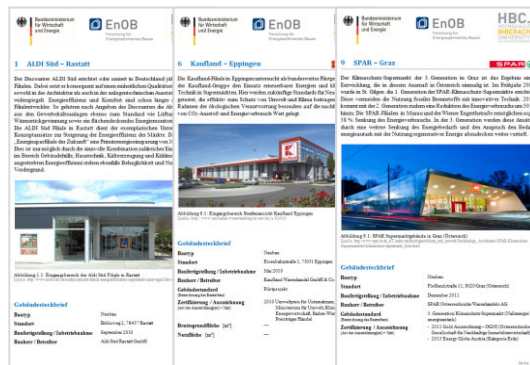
Bundesministerium für Wirtschaft und Energie
EnOB Forschung für Energieoptimiertes Bauen

1 ALDI Süd – Rastatt

Der Discounter ALDI Süd errichtet ohne zuerst in Deutschland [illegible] Filialen. Dabei setzt er konsequent auf einen ganzheitlichen Qualitätsanspruch sowohl in der Architektur als auch in der anlagentechnischen Ausstattung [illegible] weitgehend. Energieeffizienz und Komfort sind schon längst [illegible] Filialnetzwerke. So gehören nach Angaben des Discounters die Altbauten aus den Gewerbeeinhaltungen ebenso zum Standard wie Lüftung, Wärmerückgewinnung sowie ein flächendeckendes Energiemonitoring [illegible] Der ALDI Süd Filiale in Rastatt dient der exemplarischen Umsetzung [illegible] Konzeptansätze zur Steigerung der Energieeffizienz des Marktes. Die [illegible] „Energieeinfluss der Zukunft" zur Förderungsbemessung von 3 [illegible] Dies ist nur möglich durch die eine die Kombination mehrerer Ene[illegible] im Bereich Gebäudehülle, Haustechnik, Kälteerzeugung und Kühlung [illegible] angestrebten Energieeffizienz stehen ebenfalls Behaglichkeit und Tag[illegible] Vordergrund.

Abbildung 1.1: Eingangsbereich der Aldi Süd Filiale in Rastatt

Gebäudesteckbrief
Bautyp | Neubau
Standort | Bildkering 2, 76437 Rastatt
Baufertigstellung / Inbetriebnahme | September 2011
Bauherr / Betreiber | Aldi Süd Rastatt GmbH

Bundesministerium für Wirtschaft und Energie
EnOB Forschung für Energieoptimiertes Bauen

6 Kaufland – Eppingen

Der Kaufland-Markt in Eppingen unterscheidet sich bundesweite Filiale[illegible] der Kaufland-Gruppe den Einsatz erneuerbarer Energien und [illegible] Technik in Supermärkten. Hier werden zukünftige Standards für Neu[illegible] getestet, die effektiv zum Schutz von Umwelt und Klima beitragen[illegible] Rahmen der ökologischen Verantwortung besonders auf die nachh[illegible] von $CO_2$-Ausstoß und Energieverbrauch Wert gelegt.

Abbildung 6.1: Eingangsbereich Kaufland Eppingen

Gebäudesteckbrief
Bautyp | Neubau
Standort | Kraichtalstraße 1, 75031 Eppingen
Baufertigstellung / Inbetriebnahme | Mai 2010
Bauherr / Betreiber | Kaufland Warenhandel GmbH & Co.
Gebäudestandard | Nichtspezif.
Zertifizierung / Auszeichnung | 2010 Umweltpreis für Unternehmen, Ministerium für Umwelt, Klima und Energiewirtschaft, Baden-Württemberg
Bruttogrundfläche [m²] | —
Nettofläche [m²] | —

Bundesministerium für Wirtschaft und Energie
EnOB Forschung für Energieoptimiertes Bauen
HBC. HOCHSCHULE BIBERACH UNIVERSITY

9 SPAR – Graz

Der Klimaschutz-Supermarkt der 3. Generation in Graz ist das Ergebnis ein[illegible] Entwicklung, die in diesem Ausmaß in Österreich einmalig ist. Im Frühjahr 20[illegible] wurde in St. Gilgen die 1. Generation der SPAR-Klimaschutz-Supermärkte erö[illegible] Diese vermeiden die Nutzung fossiler Brennstoffe mit innovativer Technik. 20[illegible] kommt mit der 2. Generation zusätzlich eine Reduktion des Energieverbrauchs um 30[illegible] hinzu. Bei SPAR-Filialen in Mauren und der Wiener Engerthstraße erreicht diese um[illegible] 38 % Senkung des Energieverbrauchs. In der 3. Generation werden diese Ansätze durch eine weitere Senkung des Energiebedarfs und den Ausgleich des Rest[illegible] energiebedarfs mit der Nutzung regenerativer Energie abgedeckt oder verkauft.

SPAR

Abbildung 9.1: SPAR Supermarktgebäude in Graz (Österreich)

Gebäudesteckbrief
Bautyp | Neubau
Standort | Fließerstraße 11, 8020 Graz (Österreich)
Baufertigstellung / Inbetriebnahme | Dezember 2011
Bauherr / Betreiber | SPAR Österreichische Warenhandels AG
Gebäudestandard | 3. Generation Klimaschutz-Supermarkt (Nullenergie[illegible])
Zertifizierung / Auszeichnung | 2011 Gold Auszeichnung – ÖGNI (Österreichische Gesellschaft für Nachhaltige Immobilienwirtschaft); 2013 Energy Globe Austria (Kategorie Erde)